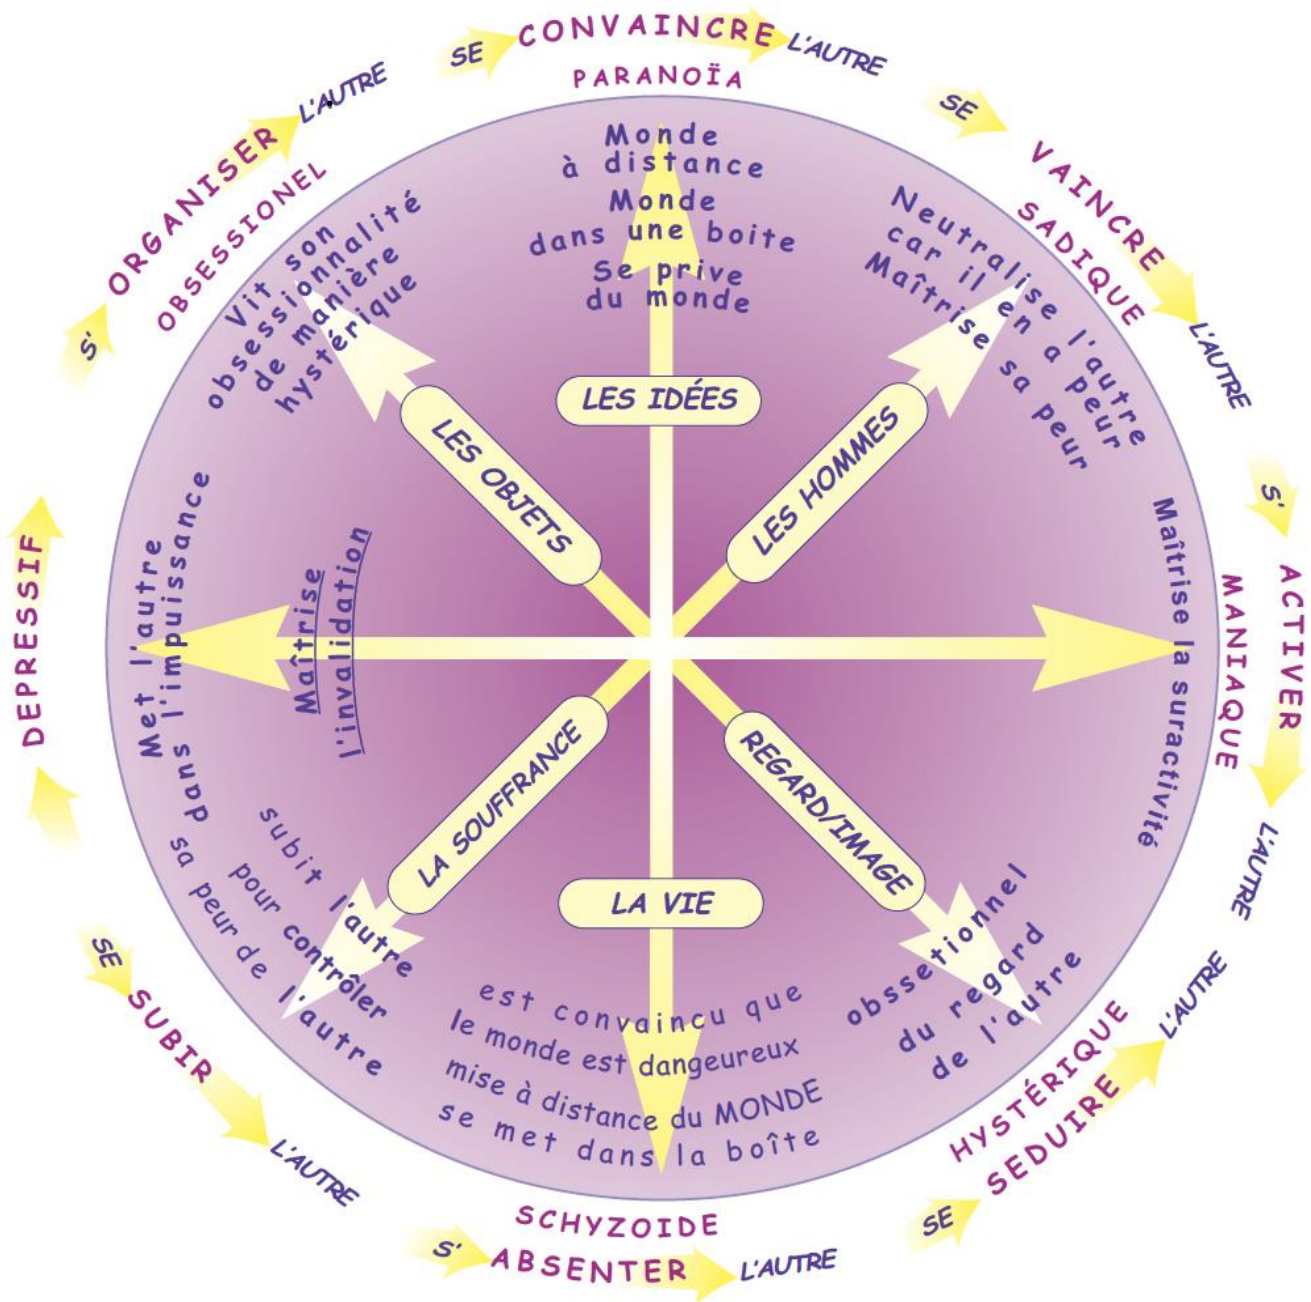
SE CONVAINCRE L'AUTRE
PARANOÏA

SE VAINCRE L'AUTRE
SADIQUE

S' ACTIVER L'AUTRE
MANIAQUE

SE SEDUIRE L'AUTRE
HYSTÉRIQUE

S' ABSENTER L'AUTRE
SCHYZOIDE

SE SUBIR L'AUTRE

DEPRESSIF

S' ORGANISER L'AUTRE
OBSESSIONEL

Monde à distance
Monde dans une boite
Se prive du monde

Neutralise l'autre car il en a peur
Maîtrise sa peur

Maîtrise la suractivité

obssetionnel du regard de l'autre

est convaincu que le monde est dangeureux
mise à distance du MONDE
se met dans la boîte

subit l'autre pour contrôler sa peur de l'autre

Met l'autre dans l'impuissance

Maîtrise l'invalidation

Vit son obsessionnalité de manière hystérique

LES IDÉES
LES HOMMES
LES OBJETS
LA SOUFFRANCE
REGARD/IMAGE
LA VIE